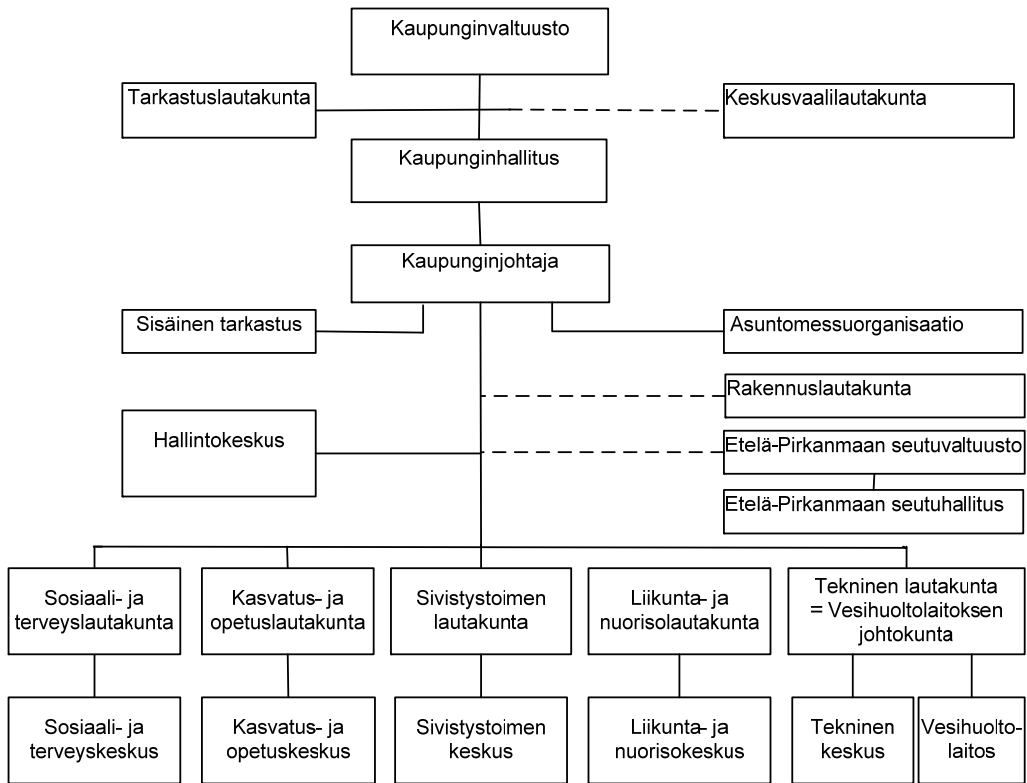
Kaupunginvaltuusto

Tarkastuslautakunta

Keskusvaalilautakunta

Kaupunginhallitus

Kaupunginjohtaja

Sisäinen tarkastus

Asuntomessuorganisaatio

Rakennuslautakunta

Hallintokeskus

Etelä-Pirkanmaan seutuvaltuusto

Etelä-Pirkanmaan seutuhallitus

Sosiaali- ja terveyslautakunta

Kasvatus- ja opetuslautakunta

Sivistystoimen lautakunta

Liikunta- ja nuorisolautakunta

Tekninen lautakunta = Vesihuoltolaitoksen johtokunta

Sosiaali- ja terveyskeskus

Kasvatus- ja opetuskeskus

Sivistystoimen keskus

Liikunta- ja nuorisokeskus

Tekninen keskus

Vesihuoltolaitos